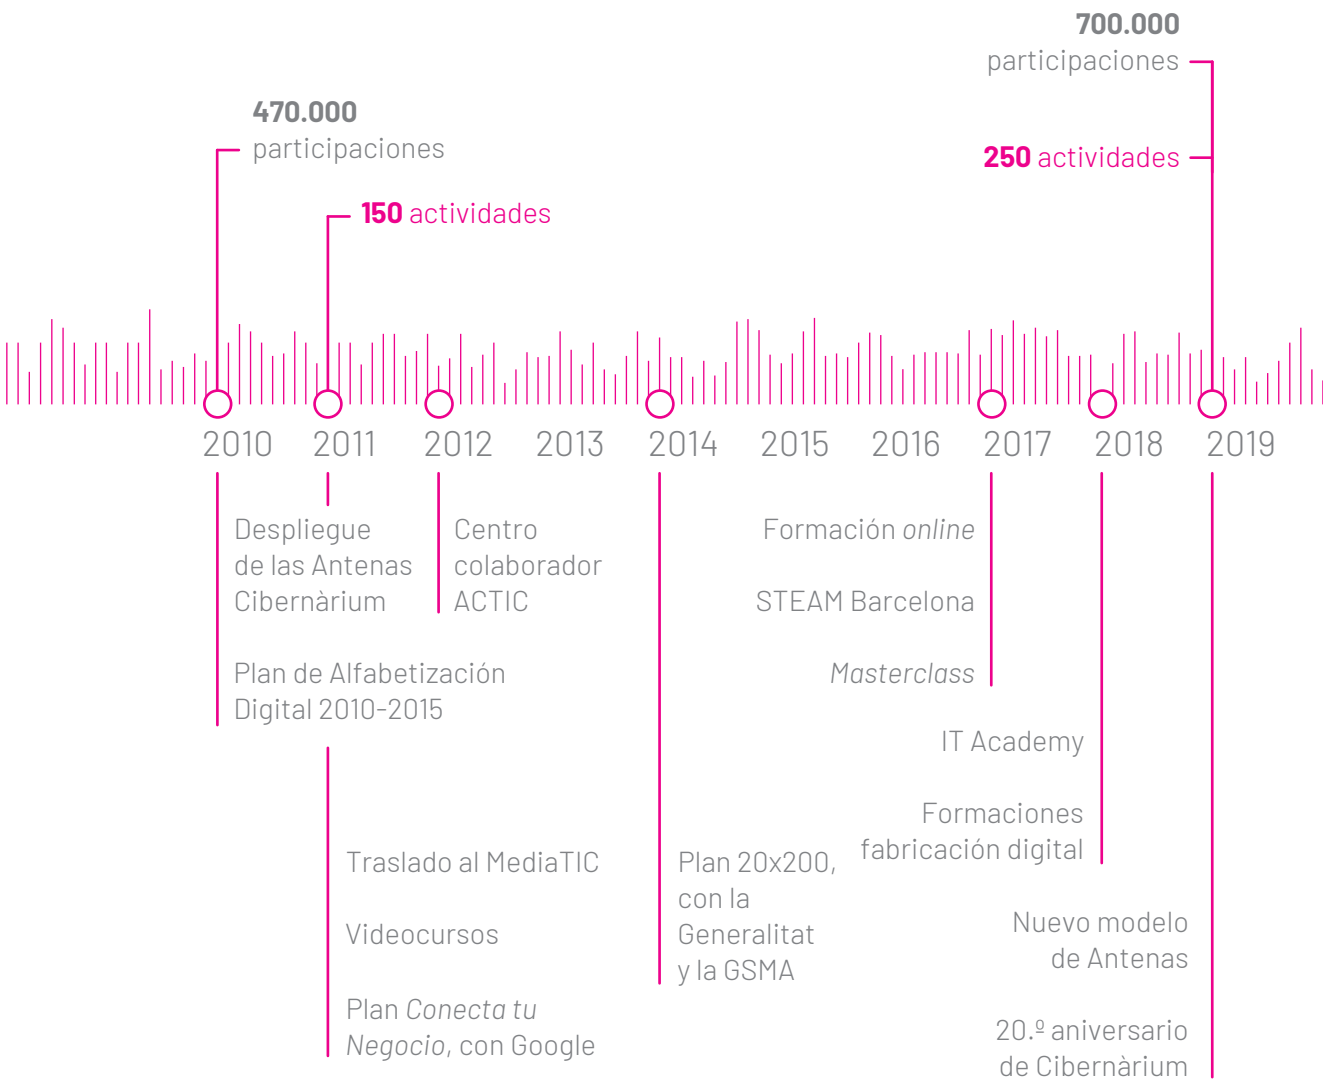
700.000
participaciones

250 actividades

470.000
participaciones

150 actividades

2010 2011 2012 2013 2014 2015 2016 2017 2018 2019

Despliegue de las Antenas Cibernàrium

Plan de Alfabetización Digital 2010-2015

Centro colaborador ACTIC

Traslado al MediaTIC

Videocursos

Plan Conecta tu Negocio, con Google

Plan 20x200, con la Generalitat y la GSMA

Formación online

STEAM Barcelona

Masterclass

IT Academy

Formaciones fabricación digital

Nuevo modelo de Antenas

20.º aniversario de Cibernàrium